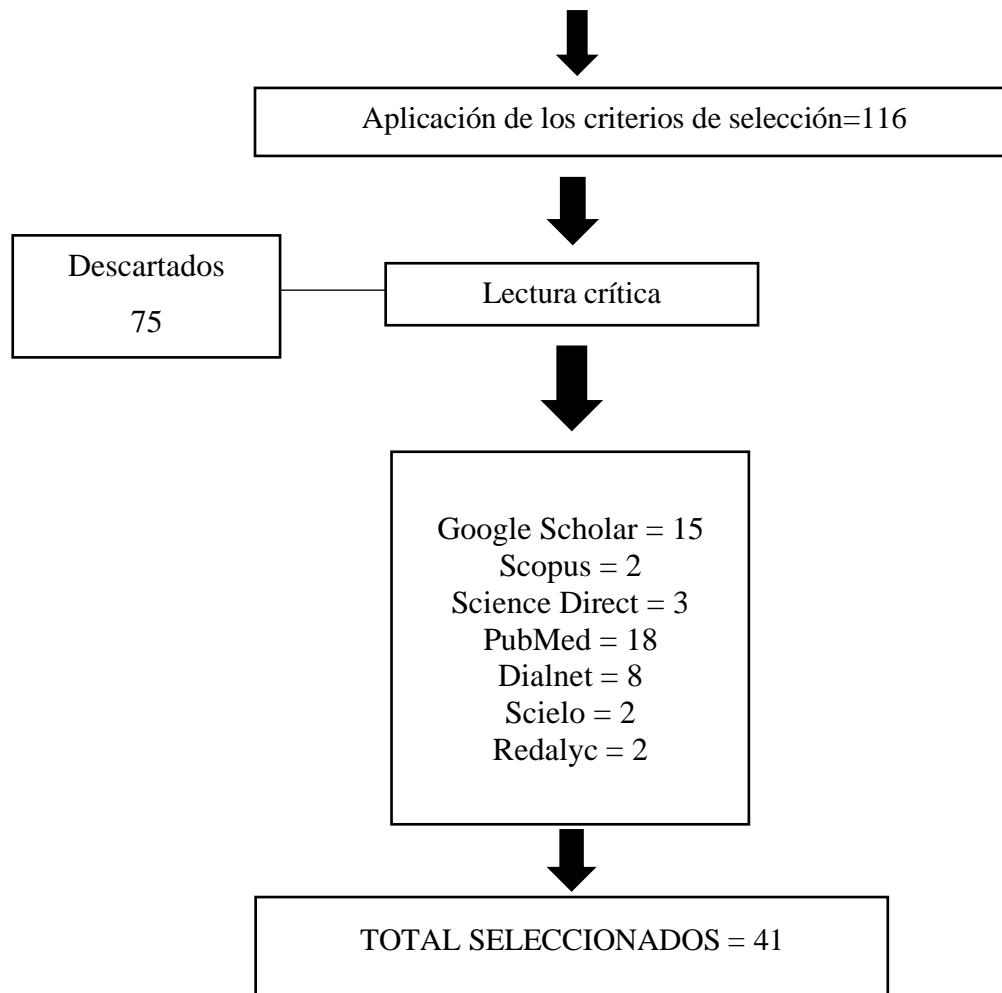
Aplicación de los criterios de selección=116

Descartados

75

Lectura crítica

Google Scholar = 15
Scopus = 2
Science Direct = 3
PubMed = 18
Dialnet = 8
Scielo = 2
Redalyc = 2

TOTAL SELECCIONADOS = 41